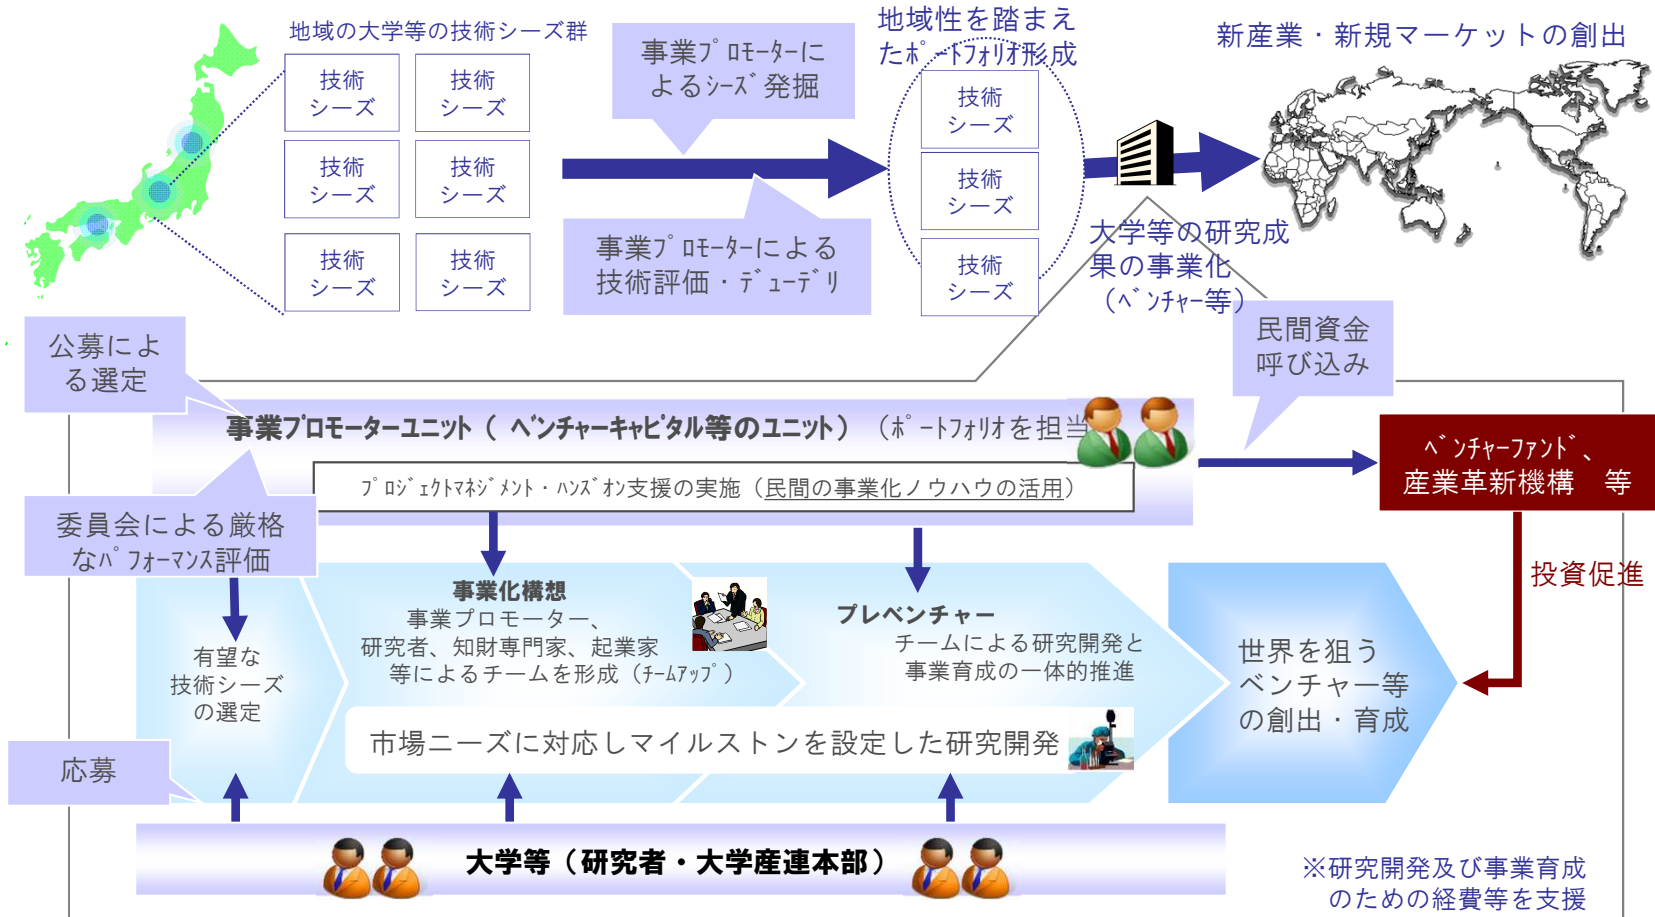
地域の大学等の技術シーズ群

技術シーズ

技術シーズ

技術シーズ

技術シーズ

技術シーズ

技術シーズ

事業プロモーターによるシーズ発掘

事業プロモーターによる技術評価・デューデリ

地域性を踏まえたポートフォリオ形成

技術シーズ

技術シーズ

技術シーズ

新産業・新規マーケットの創出

大学等の研究成果の事業化（ベンチャー等）

民間資金呼び込み

公募による選定

事業プロモーターユニット（ベンチャーキャピタル等のユニット）（ポートフォリオを担当）

プロジェクトマネジメント・ハンズオン支援の実施（民間の事業化ノウハウの活用）

ベンチャーファンド、産業革新機構　等

投資促進

委員会による厳格なパフォーマンス評価

有望な技術シーズの選定

事業化構想
事業プロモーター、研究者、知財専門家、起業家等によるチームを形成（チームアップ）

プレベンチャー
チームによる研究開発と事業育成の一体的推進

世界を狙うベンチャー等の創出・育成

市場ニーズに対応しマイルストンを設定した研究開発

応募

大学等（研究者・大学産連本部）

※研究開発及び事業育成のための経費等を支援